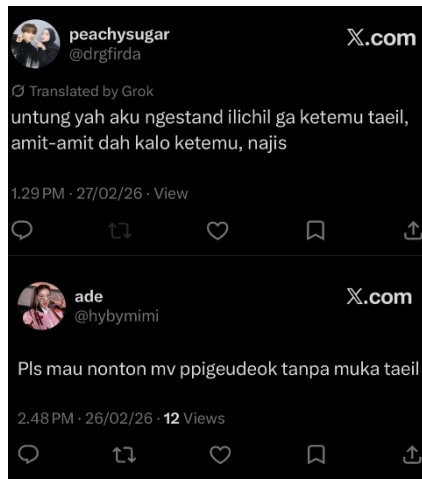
peachysugar
@drgfirda

𝕏.com

Translated by Grok

untung yah aku ngestand ilichil ga ketemu taeil, amit-amit dah kalo ketemu, najis

1.29 PM · 27/02/26 · View

ade
@hybymimi

𝕏.com

Pls mau nonton mv ppigeudeok tanpa muka taeil

2.48 PM · 26/02/26 · 12 Views